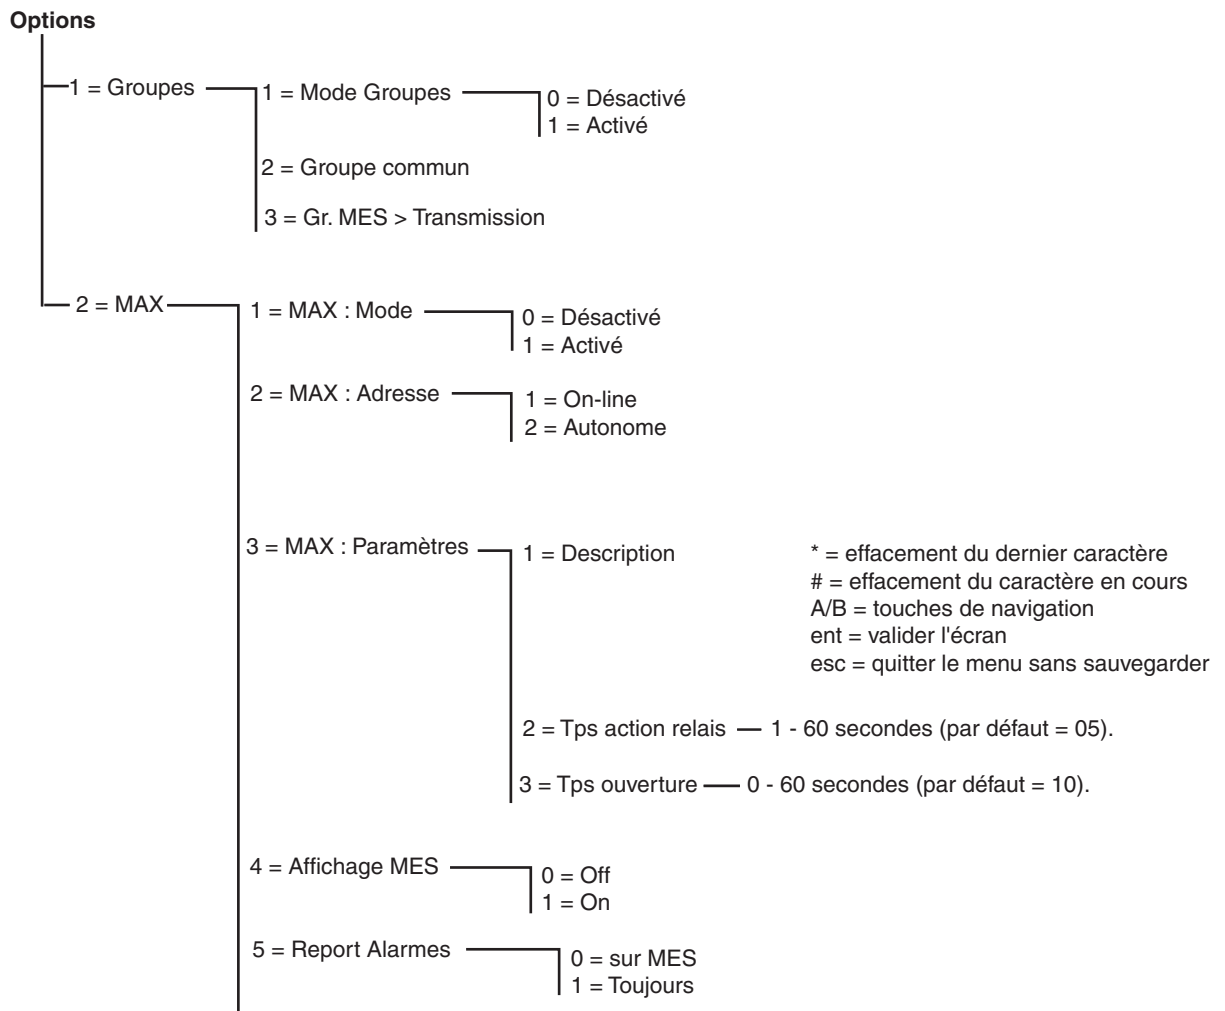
**Options**

1 = Groupes

1 = Mode Groupes

0 = Désactivé
1 = Activé

2 = Groupe commun

3 = Gr. MES > Transmission

2 = MAX

1 = MAX : Mode

0 = Désactivé
1 = Activé

2 = MAX : Adresse

1 = On-line
2 = Autonome

3 = MAX : Paramètres

1 = Description

* = effacement du dernier caractère
# = effacement du caractère en cours
A/B = touches de navigation
ent = valider l'écran
esc = quitter le menu sans sauvegarder

2 = Tps action relais — 1 - 60 secondes (par défaut = 05).

3 = Tps ouverture — 0 - 60 secondes (par défaut = 10).

4 = Affichage MES

0 = Off
1 = On

5 = Report Alarmes

0 = sur MES
1 = Toujours